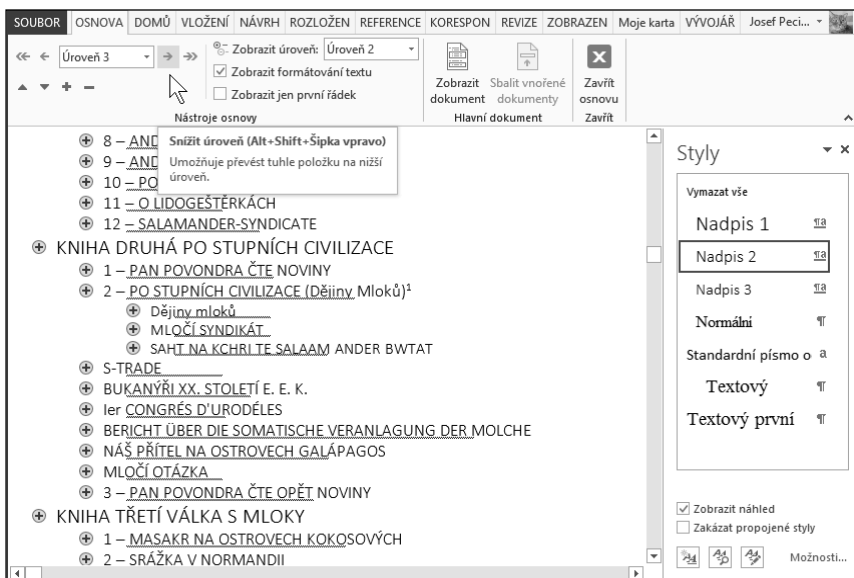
SOUBOR OSNOVA DOMŮ VLOŽENÍ NÁVRH ROZLOŽEN REFERENCE KORESPON REVIZE ZOBRAZEN Moje karta VÝVOJÁŘ Josef Peci...

Úroveň 3
Zobrazit úroveň: Úroveň 2
Zobrazit formátování textu
Zobrazit jen první řádek
Nástroje osnovy
Zobrazit dokument
Sbalit vnořené dokumenty
Hlavní dokument
Zavřít osnovu
Zavřít

Snížit úroveň (Alt+Shift+Šipka vpravo)
Umožňuje převést tuhle položku na nižší úroveň.

8 – AND
9 – AND
10 – PO
11 – O LIDOGEŠTĚRKÁCH
12 – SALAMANDER-SYNDICATE
KNIHA DRUHÁ PO STUPNÍCH CIVILIZACE
1 – PAN POVONDRA ČTE NOVINY
2 – PO STUPNÍCH CIVILIZACE (Dějiny Mloků)$^1$
Dějiny mloků
MLOČÍ SYNDIKÁT
SAHT NA KCHRI TE SALAAM ANDER BWTAT
S-TRADE
BUKANÝŘI XX. STOLETÍ E. E. K.
Ier CONGRÉS D'URODÉLES
BERICHT ÜBER DIE SOMATISCHE VERANLAGUNG DER MOLCHE
NÁŠ PŘÍTEL NA OSTROVECH GALÁPAGOS
MLOČÍ OTÁZKA
3 – PAN POVONDRA ČTE OPĚT NOVINY
KNIHA TŘETÍ VÁLKA S MLOKY
1 – MASAKR NA OSTROVECH KOKOSOVÝCH
2 – SRÁŽKA V NORMANDII

Styly
Vymazat vše
Nadpis 1
Nadpis 2
Nadpis 3
Normální
Standardní písmo o
Textový
Textový první
Zobrazit náhled
Zakázat propojené styly
Možnosti...